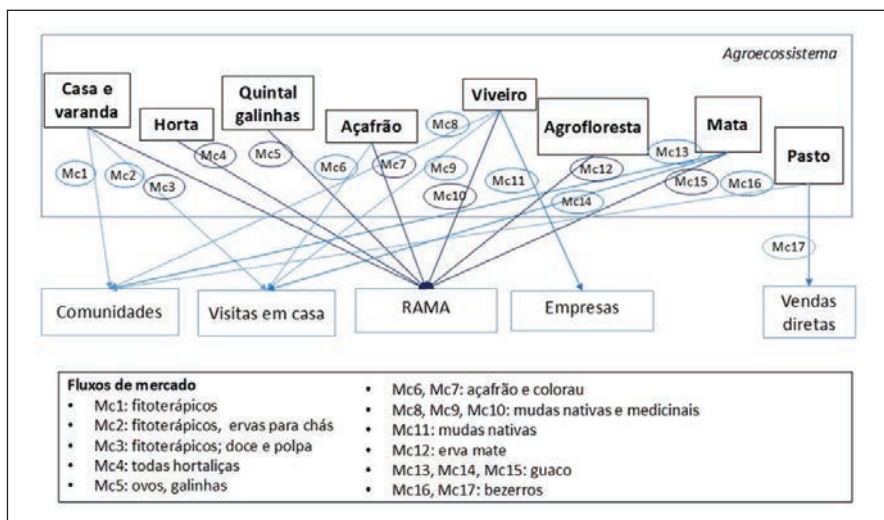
Agroecossistema

Casa e varanda

Horta

Quintal galinhas

Açafrão

Viveiro

Agrofloresta

Mata

Pasto

Mc1 Mc2 Mc3 Mc4 Mc5 Mc6 Mc7 Mc8 Mc9 Mc10 Mc11 Mc12 Mc13 Mc14 Mc15 Mc16 Mc17

Comunidades

Visitas em casa

RAMA

Empresas

Vendas diretas

Fluxos de mercado
- Mc1: fitoterápicos
- Mc2: fitoterápicos, ervas para chás
- Mc3: fitoterápicos; doce e polpa
- Mc4: todas hortaliças
- Mc5: ovos, galinhas

- Mc6, Mc7: açafrão e colorau
- Mc8, Mc9, Mc10: mudas nativas e medicinais
- Mc11: mudas nativas
- Mc12: erva mate
- Mc13, Mc14, Mc15: guaco
- Mc16, Mc17: bezerros